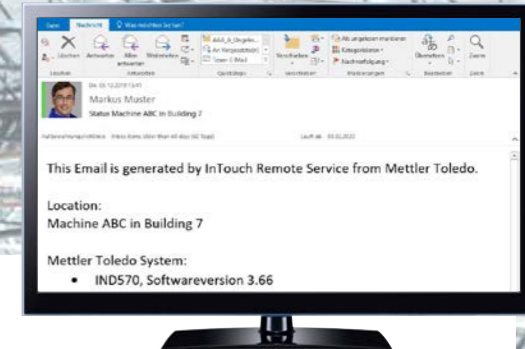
Datei Nachricht Was möchten Sie tun?

Löschen Antworten Allen antworten Weiterleiten Antworten AAA_A_Ungele... An Vorgesetzte(n) Team-E-Mail QuickSteps Verschieben Verschieben Als ungelesen markieren Kategorisieren Nachverfolgung Markierungen Übersetzen Bearbeiten Zoom Zoom

Do 03.12.2019 13:41
Markus Muster
Status Machine ABC in Building 7

Aufbewahrungsrichtlinie Inbox Items older than 40 days (40 Tage) Läuft ab 03.02.2020

This Email is generated by InTouch Remote Service from Mettler Toledo.

Location:
Machine ABC in Building 7

Mettler Toledo System:
• IND570, Softwareversion 3.66